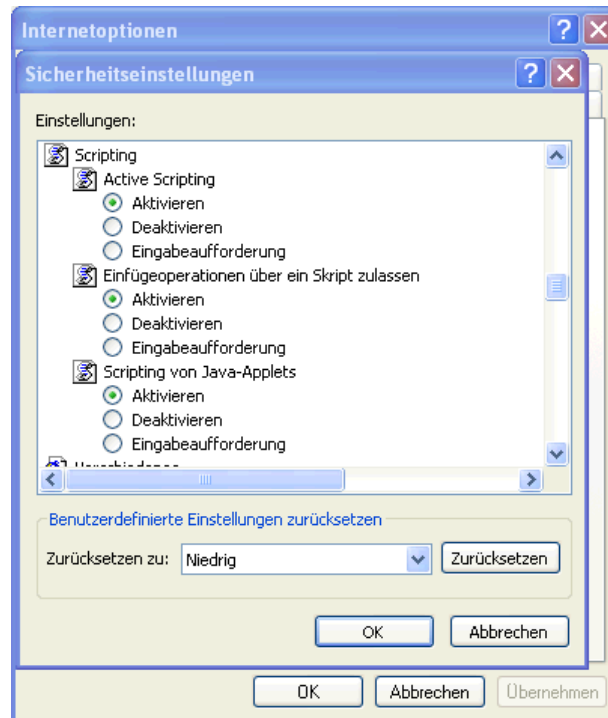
Internetoptionen

Sicherheitseinstellungen

Einstellungen:

Scripting
Active Scripting
Aktivieren
Deaktivieren
Eingabeaufforderung
Einfügeoperationen über ein Skript zulassen
Aktivieren
Deaktivieren
Eingabeaufforderung
Scripting von Java-Applets
Aktivieren
Deaktivieren
Eingabeaufforderung
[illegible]

Benutzerdefinierte Einstellungen zurücksetzen

Zurücksetzen zu: Niedrig
Zurücksetzen

OK
Abbrechen

OK
Abbrechen
Übernehmen